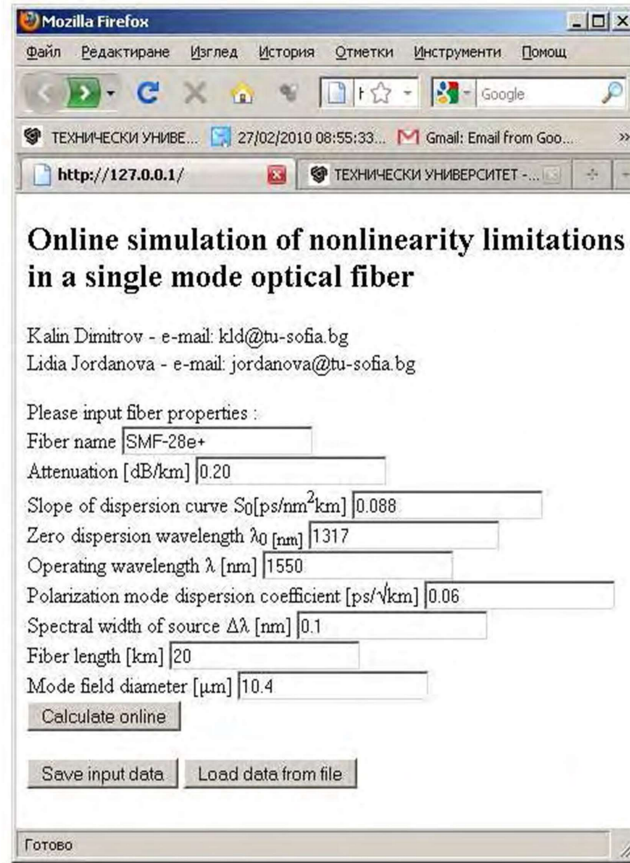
Mozilla Firefox

Файл Редактиране Изглед История Отметки Инструменти Помощ

Google

ТЕХНИЧЕСКИ УНИВЕ... 27/02/2010 08:55:33... Gmail: Email from Goo...

http://127.0.0.1/

ТЕХНИЧЕСКИ УНИВЕРСИТЕТ -...

Online simulation of nonlinearity limitations in a single mode optical fiber

Kalin Dimitrov - e-mail: kld@tu-sofia.bg
Lidia Jordanova - e-mail: jordanova@tu-sofia.bg

Please input fiber properties :
Fiber name SMF-28e+
Attenuation [dB/km] 0.20
Slope of dispersion curve $S_0$[ps/nm$^2$km] 0.088
Zero dispersion wavelength $\lambda_0$ [nm] 1317
Operating wavelength $\lambda$ [nm] 1550
Polarization mode dispersion coefficient [ps/$\sqrt{}$km] 0.06
Spectral width of source $\Delta\lambda$ [nm] 0.1
Fiber length [km] 20
Mode field diameter [µm] 10.4
Calculate online

Save input data Load data from file

Готово